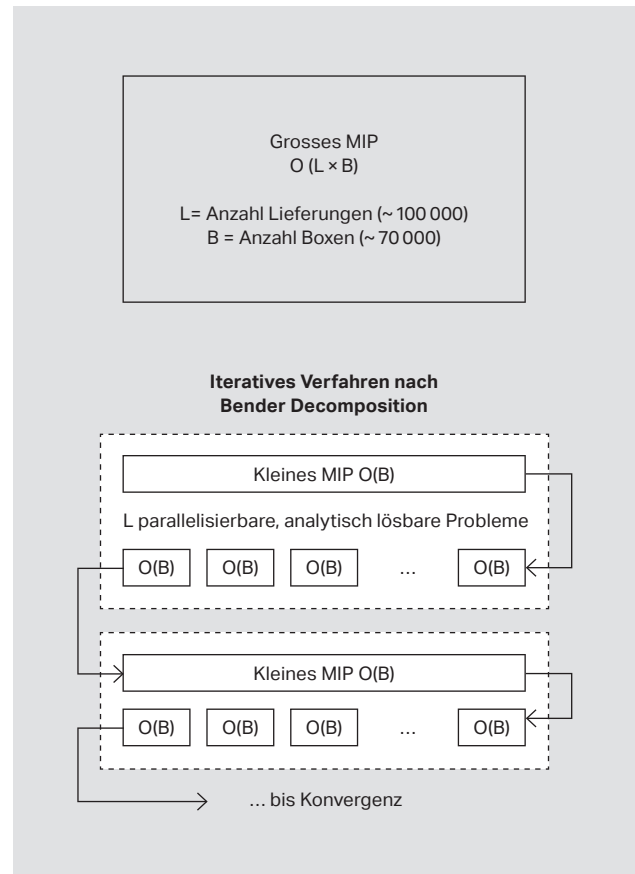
Grosses MIP
O (L × B)

L= Anzahl Lieferungen (~ 100 000)
B = Anzahl Boxen (~ 70 000)

**Iteratives Verfahren nach Bender Decomposition**

Kleines MIP O(B)

L parallelisierbare, analytisch lösbare Probleme

O(B) O(B) O(B) ... O(B)

Kleines MIP O(B)

O(B) O(B) O(B) ... O(B)

... bis Konvergenz